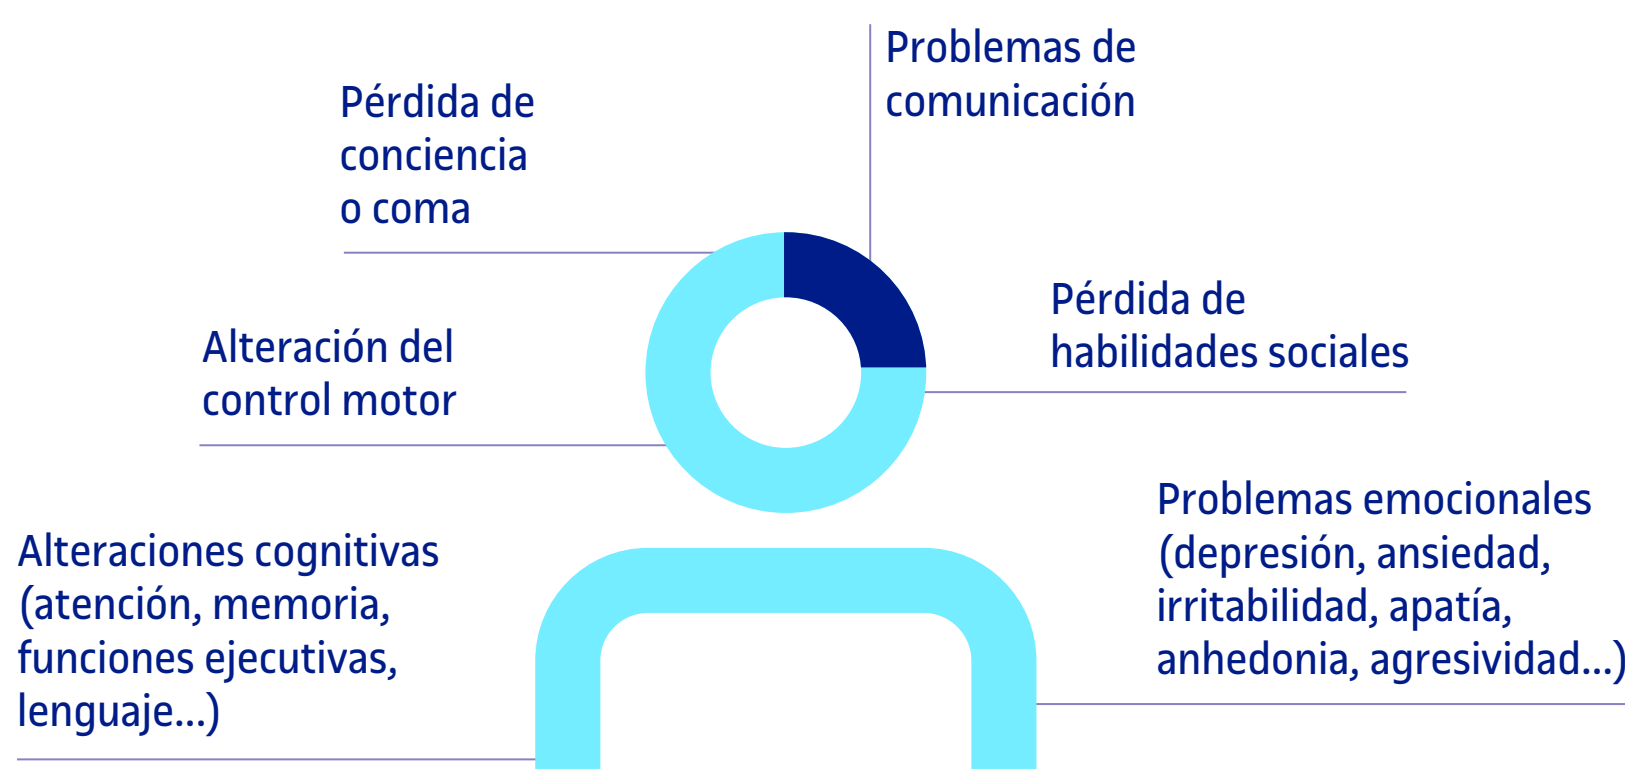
Pérdida de conciencia o coma

Problemas de comunicación

Alteración del control motor

Pérdida de habilidades sociales

Alteraciones cognitivas (atención, memoria, funciones ejecutivas, lenguaje...)

Problemas emocionales (depresión, ansiedad, irritabilidad, apatía, anhedonia, agresividad...)